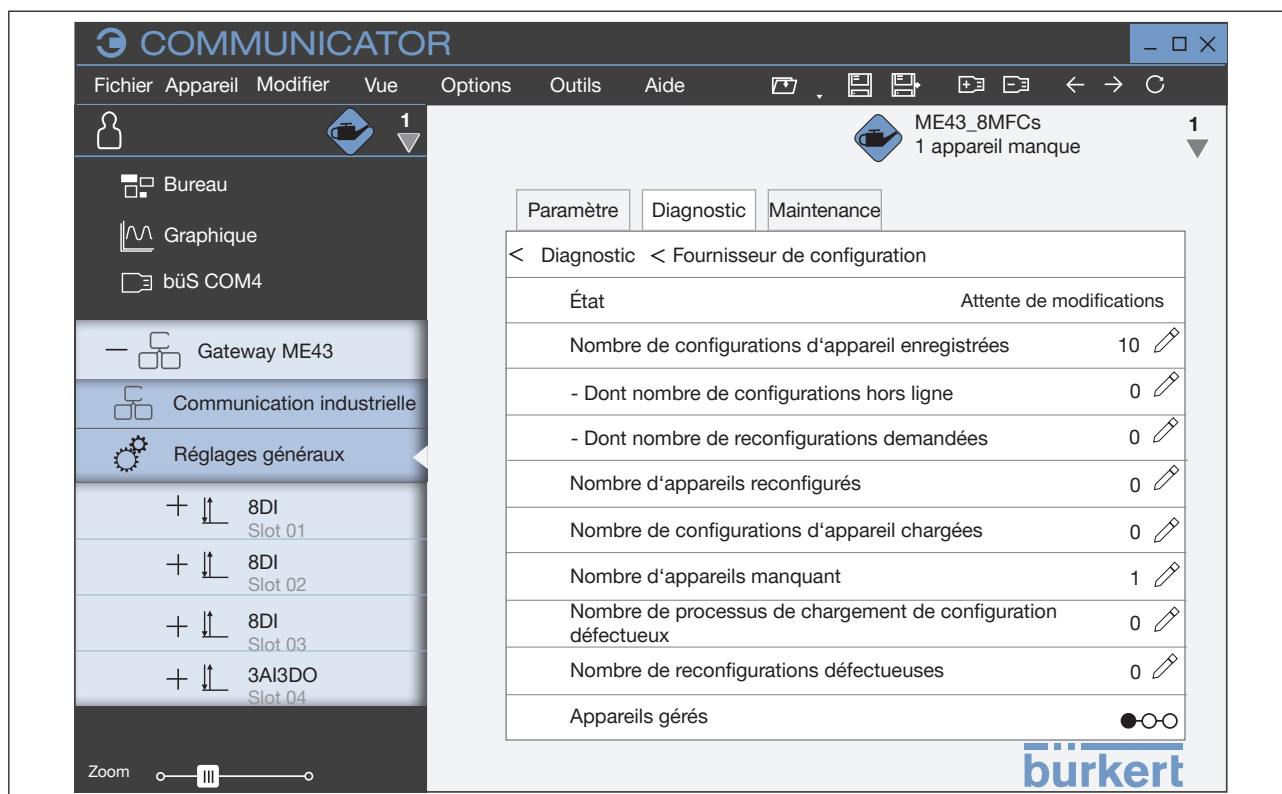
COMMUNICATOR

Fichier Appareil Modifier Vue Options Outils Aide

1

ME43_8MFCs
1 appareil manque

1

Bureau

Graphique

büS COM4

Gateway ME43

Communication industrielle

Réglages généraux

8DI
Slot 01

8DI
Slot 02

8DI
Slot 03

3AI3DO
Slot 04

Zoom

Paramètre Diagnostic Maintenance

< Diagnostic < Fournisseur de configuration

| | |
|---|---|
| État | Attente de modifications |
| Nombre de configurations d'appareil enregistrées | 10 |
| - Dont nombre de configurations hors ligne | 0 |
| - Dont nombre de reconfigurations demandées | 0 |
| Nombre d'appareils reconfigurés | 0 |
| Nombre de configurations d'appareil chargées | 0 |
| Nombre d'appareils manquant | 1 |
| Nombre de processus de chargement de configuration défectueux | 0 |
| Nombre de reconfigurations défectueuses | 0 |
| Appareils gérés | |

bürkert